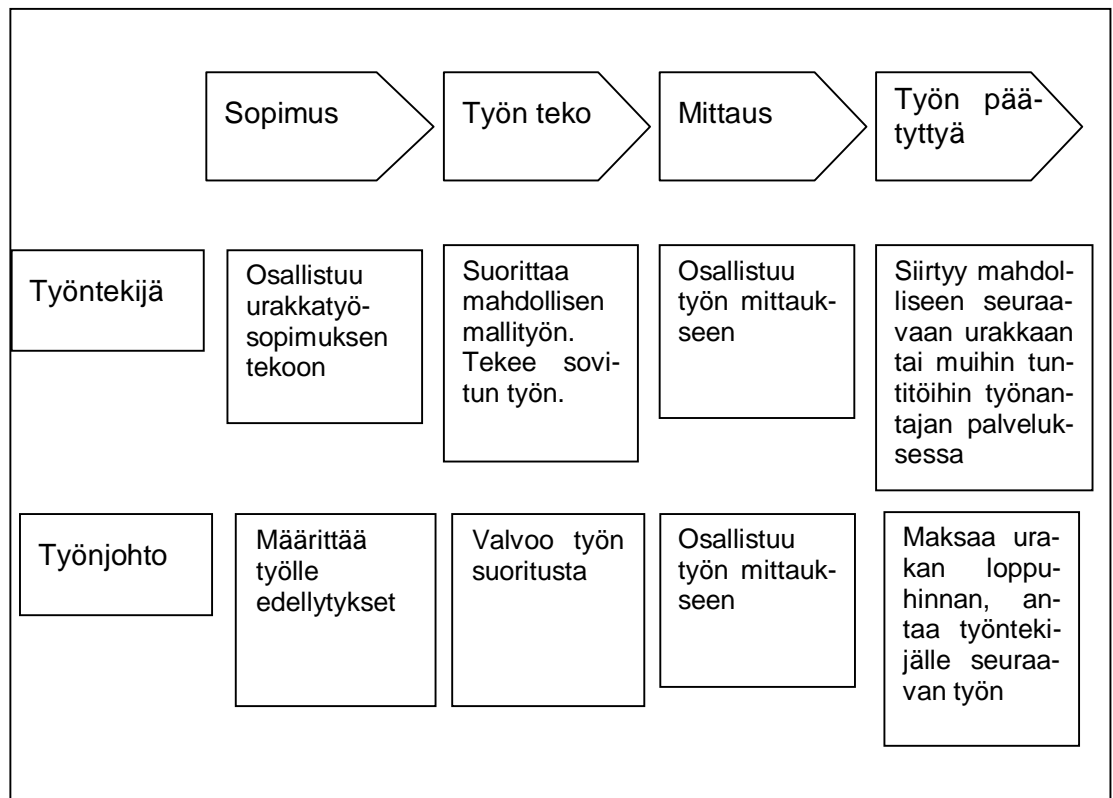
Sopimus

Työn teko

Mittaus

Työn päätyttyä

Työntekijä

Osallistuu urakkatyösopimuksen tekoon

Suorittaa mahdollisen mallityön. Tekee sovitun työn.

Osallistuu työn mittaukseen

Siirtyy mahdolliseen seuraavaan urakkaan tai muihin tuntitöihin työnantajan palveluksessa

Työnjohto

Määrittää työlle edellytykset

Valvoo työn suoritusta

Osallistuu työn mittaukseen

Maksaa urakan loppuhinnan, antaa työntekijälle seuraavan työn